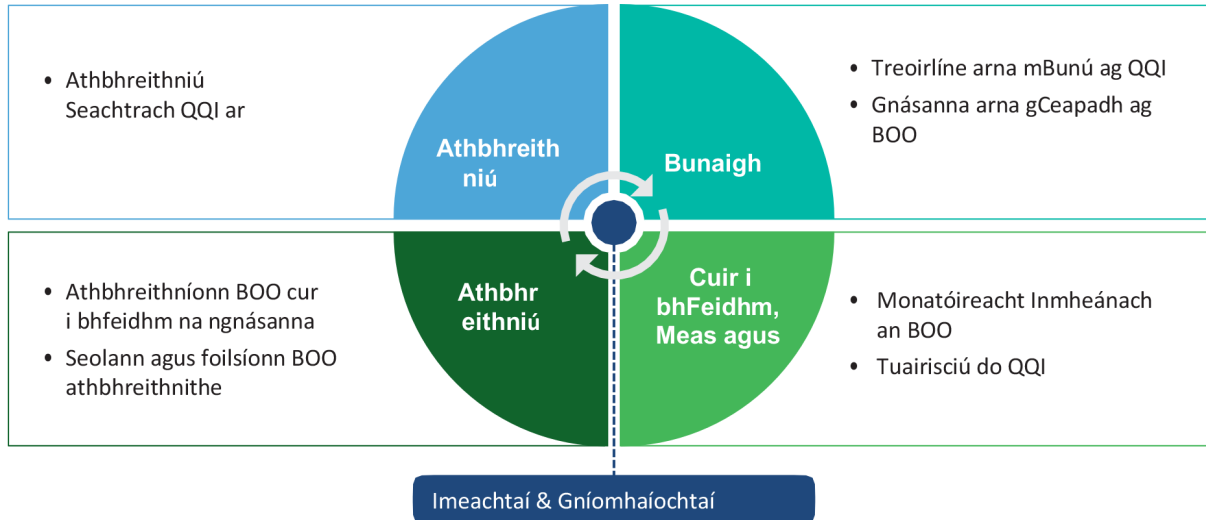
• Athbhreithniú Seachtrach QQI ar

Athbhreith niú

Bunaigh

• Treoirlíne arna mBunú ag QQI
• Gnásanna arna gCeapadh ag BOO

• Athbhreithníonn BOO cur i bhfeidhm na ngnásanna
• Seolann agus foilsíonn BOO athbhreithnithe

Athbhr eithniú

Cuir i bhFeidhm, Meas agus

• Monatóireacht Inmheánach an BOO
• Tuairisciú do QQI

Imeachtaí & Gníomhaíochtaí